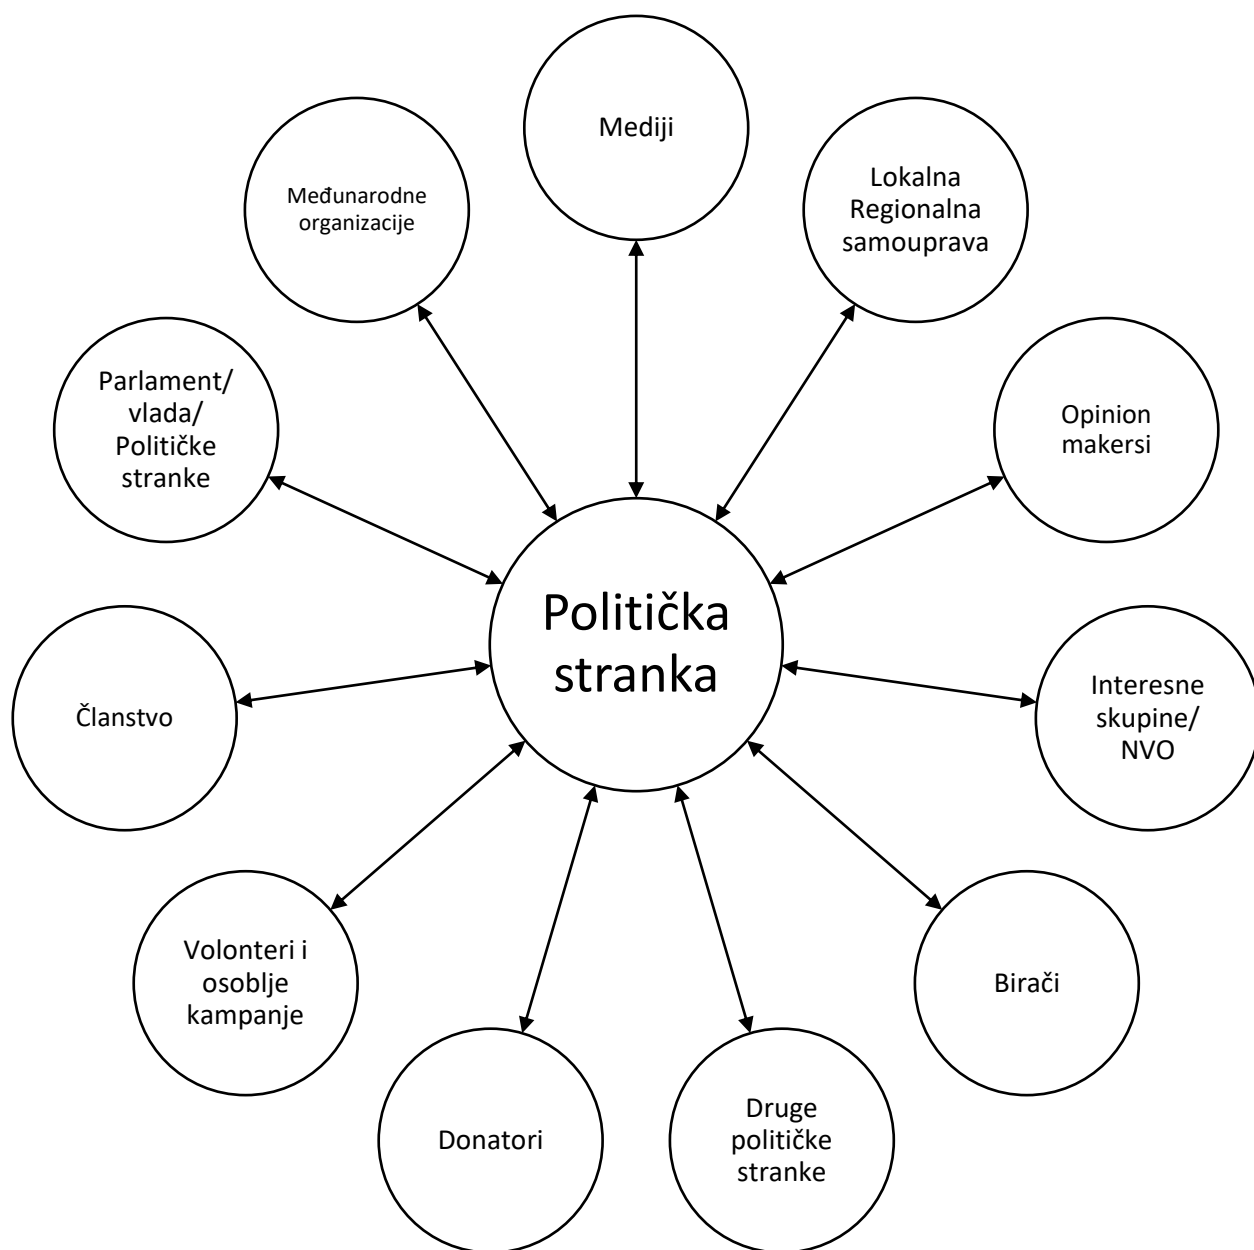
Mediji

Međunarodne organizacije

Lokalna Regionalna samouprava

Parlament/ vlada/ Političke stranke

Opinion makersi

Politička stranka

Članstvo

Interesne skupine/ NVO

Volonteri i osoblje kampanje

Birači

Donatori

Druge političke stranke